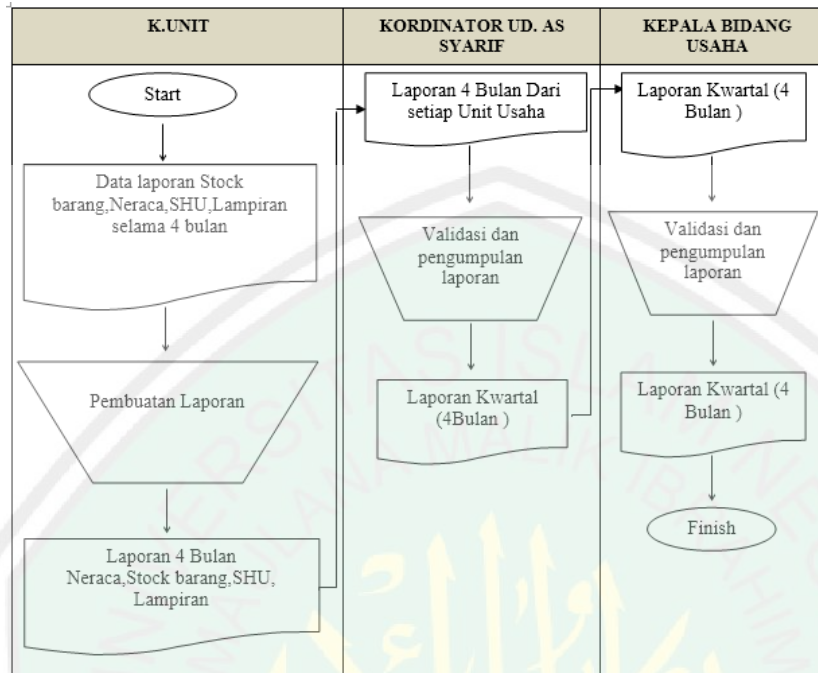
| K.UNIT | KORDINATOR UD. AS SYARIF | KEPALA BIDANG USAHA |
|---|---|---|

Start

Data laporan Stock barang,Neraca,SHU,Lampiran selama 4 bulan

Pembuatan Laporan

Laporan 4 Bulan Neraca,Stock barang,SHU, Lampiran

Laporan 4 Bulan Dari setiap Unit Usaha

Validasi dan pengumpulan laporan

Laporan Kwartal (4Bulan )

Laporan Kwartal (4 Bulan )

Validasi dan pengumpulan laporan

Laporan Kwartal (4 Bulan )

Finish